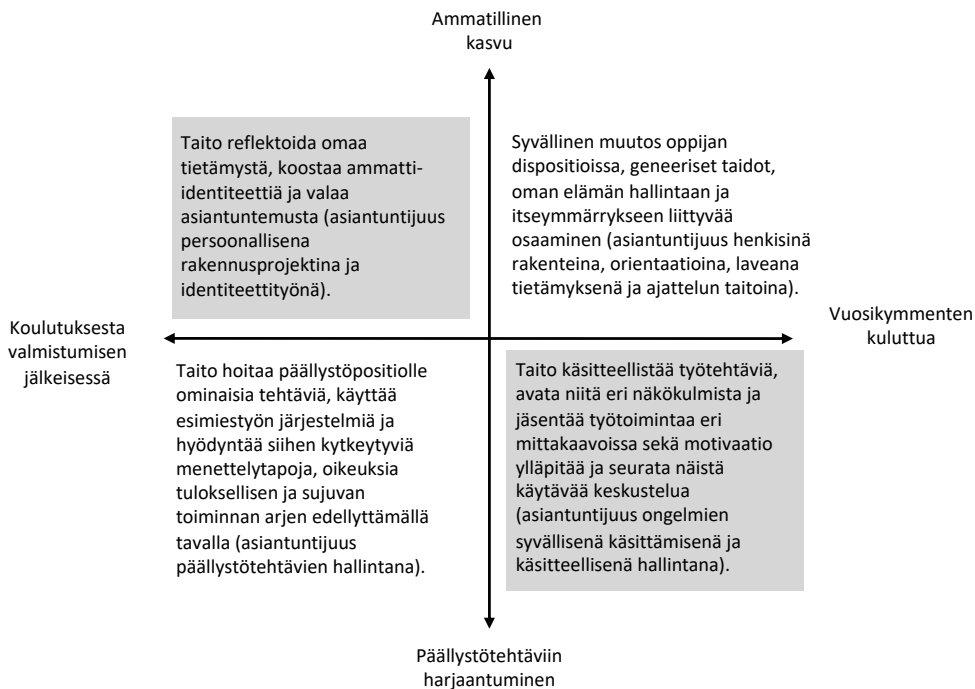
Ammatillinen kasvu

Taito reflektoida omaa tietämystä, koostaa ammatti-identiteettiä ja valaa asiantuntemusta (asiantuntijuus persoonallisena rakennusprojektina ja identiteettityönä).

Syvällinen muutos oppijan dispositioissa, geneeriset taidot, oman elämän hallintaan ja itseymmärrykseen liittyvää osaaminen (asiantuntijuus henkisinä rakenteina, orientaatioina, laveana tietämyksenä ja ajattelun taitoina).

Koulutuksesta valmistumisen jälkeisessä

Vuosikymmenten kuluttua

Taito hoitaa päällystöpositiolle ominaisia tehtäviä, käyttää esimiestyön järjestelmiä ja hyödyntää siihen kytkeytyviä menettelytapoja, oikeuksia tuloksellisen ja sujuvan toiminnan arjen edellyttämällä tavalla (asiantuntijuus päällystötehtävien hallintana).

Taito käsitteellistää työtehtäviä, avata niitä eri näkökulmista ja jäsentää työtoimintaa eri mittakaavoissa sekä motivaatio ylläpitää ja seurata näistä käytävää keskustelua (asiantuntijuus ongelmien syvällisenä käsittämisenä ja käsitteellisenä hallintana).

Päällystötehtäviin harjaantuminen